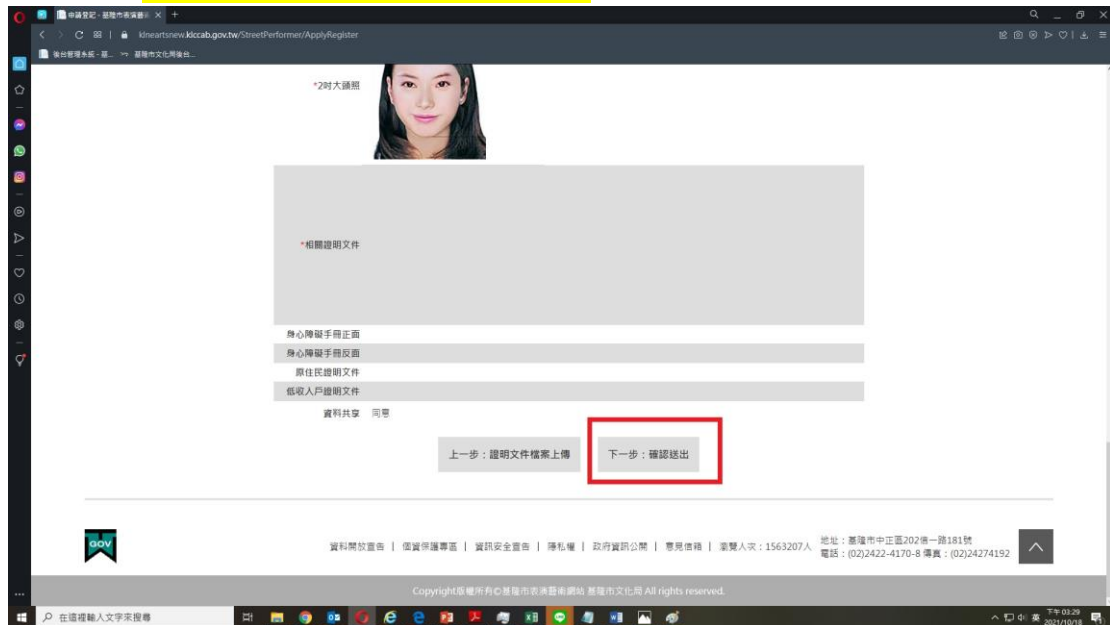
申請登記 - 基隆市表演藝 ×  +

klneartsnew.klccab.gov.tw/StreetPerformer/ApplyRegister

後台管理系統 - 基...  基隆市文化局後台...

*2吋大頭照

*相關證明文件

身心障礙手冊正面
身心障礙手冊反面
原住民證明文件
低收入戶證明文件
資料共享 同意

上一步：證明文件檔案上傳

下一步：確認送出

GOV

資料開放宣告 | 個資保護專區 | 資訊安全宣告 | 隱私權 | 政府資訊公開 | 意見信箱 | 瀏覽人次：1563207人

地址：基隆市中正區202信一路181號
電話：(02)2422-4170-8 傳真：(02)24274192

Copyright版權所有©基隆市表演藝術網站 基隆市文化局 All rights reserved.

在這裡輸入文字來搜尋

下午 03:29
2021/10/18